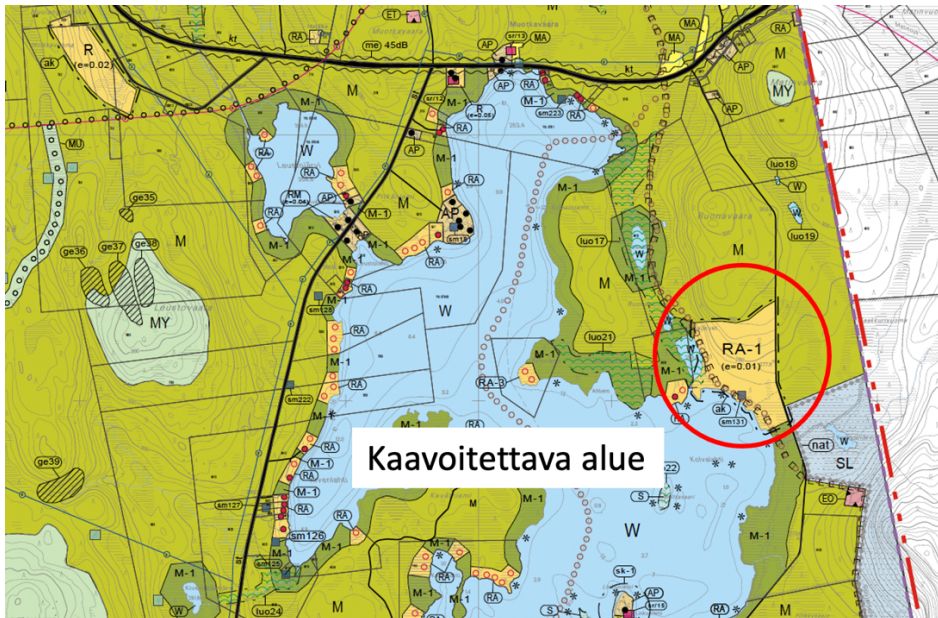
R
(e=0.02)
ak
ET
me 45dB
kt
AP
MA
MA
M
AP
MY
kt
M
M-1
W
RA
RA
RA
RM
(e=0.04)
AP
M-1
M
AP
sm11
sm12
R
(e=0.05)
M-1
sm223
AP
M-1
RA
luo18
W
luo19
MU
ge35
M
ge36
ge37
ge38
MY
M
RA
RA
RA
W
M-1
luo17
W
M-1
M
M
sm128
M-1
luo21
M-1
RA-3
RA-1
(e=0.01)
ak
sm131
M-1
sm222
M-1
RA
nat
W
SL
ge39
M-1
M-1
M-1
Kaavoitettava alue
RA
S
W
EO
sm127
sm126
sm125
M-1
RA
RA
RA
sk-1
AP
sm15
M-1
W
luo24
M
M
S
M
M